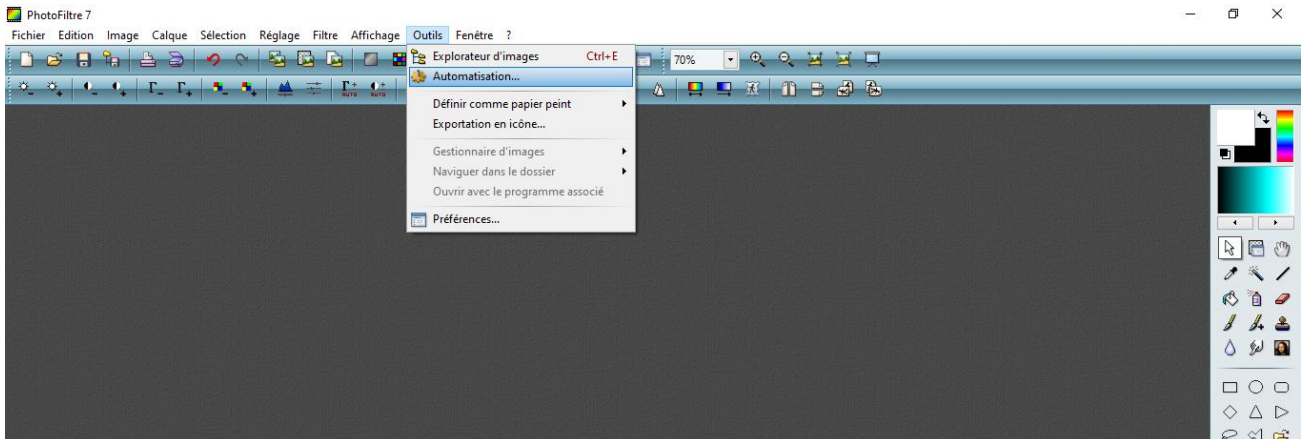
PhotoFiltre 7

Fichier Edition Image Calque Sélection Réglage Filtre Affichage Outils Fenêtre ?

70%

Explorateur d'images Ctrl+E
Automatisation...
Définir comme papier peint
Exportation en icône...
Gestionnaire d'images
Naviguer dans le dossier
Ouvrir avec le programme associé
Préférences...